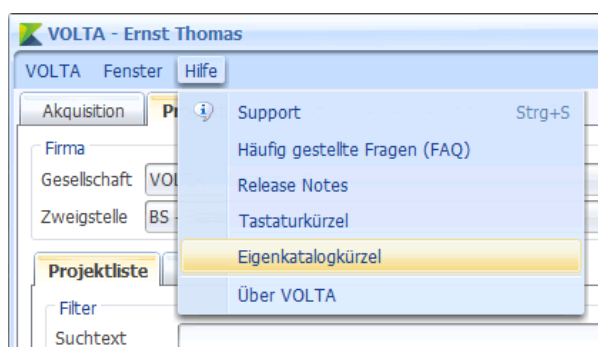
VOLTA - Ernst Thomas

VOLTA Fenster Hilfe

Akquisition Pr

Firma
Gesellschaft VOL
Zweigstelle BS

Projektliste

Filter
Suchtext

Support Strg+S
Häufig gestellte Fragen (FAQ)
Release Notes
Tastaturkürzel
Eigenkatalogkürzel
Über VOLTA